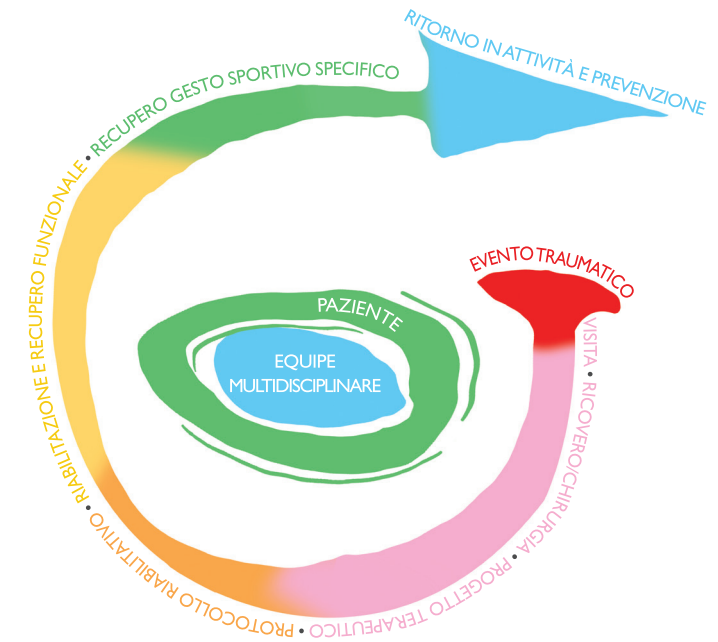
EVENTO TRAUMATICO

VISITA • RICOVERO/CHIRURGIA • PROGETTO TERAPEUTICO • PROTOCOLLO RIABILITATIVO • RIABILITAZIONE E RECUPERO FUNZIONALE • RECUPERO GESTO SPORTIVO SPECIFICO

RITORNO IN ATTIVITÀ E PREVENZIONE

PAZIENTE

EQUIPE MULTIDISCIPLINARE